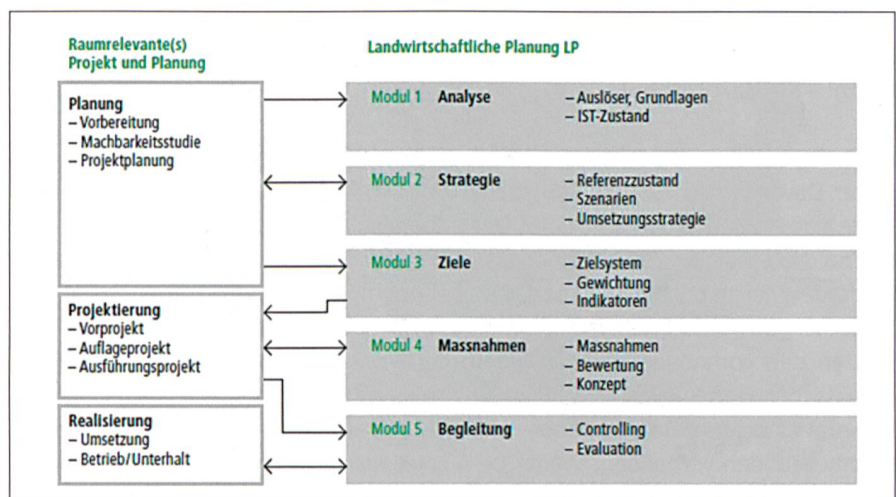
Raumrelevante(s)
Projekt und Planung

Landwirtschaftliche Planung LP

Planung
– Vorbereitung
– Machbarkeitsstudie
– Projektplanung

Projektierung
– Vorprojekt
– Auflageprojekt
– Ausführungsprojekt

Realisierung
– Umsetzung
– Betrieb/Unterhalt

Modul 1 Analyse
– Auslöser, Grundlagen
– IST-Zustand

Modul 2 Strategie
– Referenzzustand
– Szenarien
– Umsetzungsstrategie

Modul 3 Ziele
– Zielsystem
– Gewichtung
– Indikatoren

Modul 4 Massnahmen
– Massnahmen
– Bewertung
– Konzept

Modul 5 Begleitung
– Controlling
– Evaluation